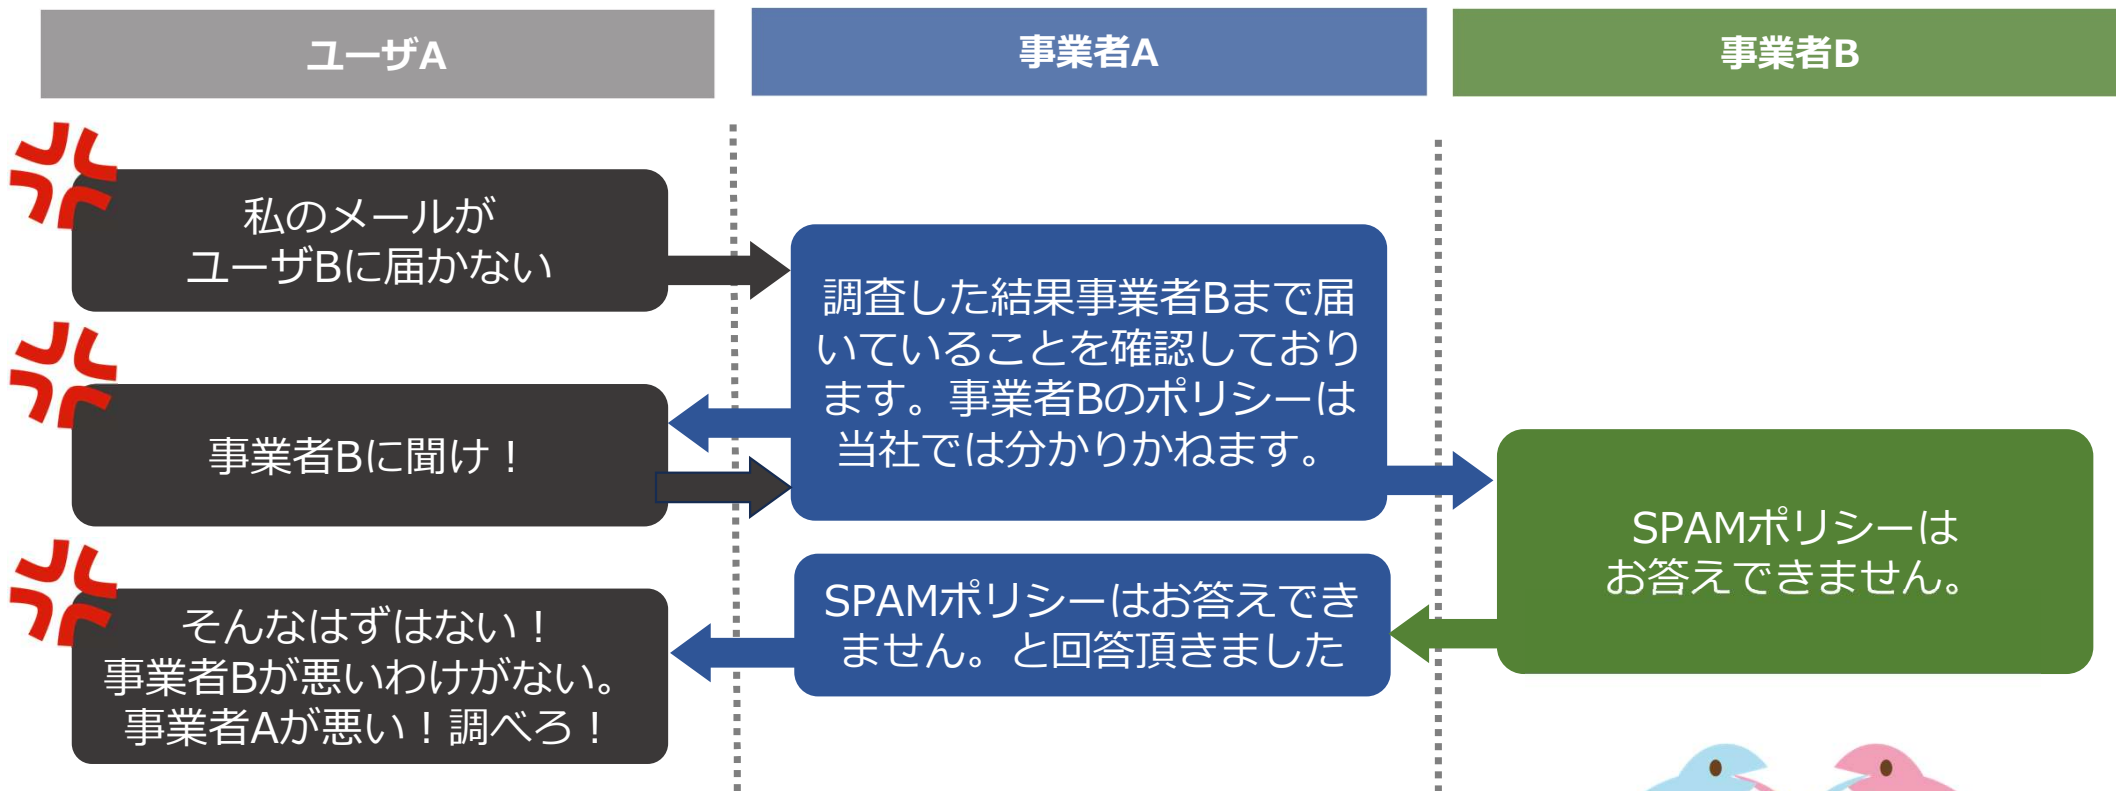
ユーザA

事業者A

事業者B

私のメールが
ユーザBに届かない

調査した結果事業者Bまで届いていることを確認しております。事業者Bのポリシーは当社では分かりかねます。

事業者Bに聞け！

SPAMポリシーは
お答えできません。

SPAMポリシーはお答えできません。と回答頂きました

そんなはずはない！
事業者Bが悪いわけがない。
事業者Aが悪い！調べろ！